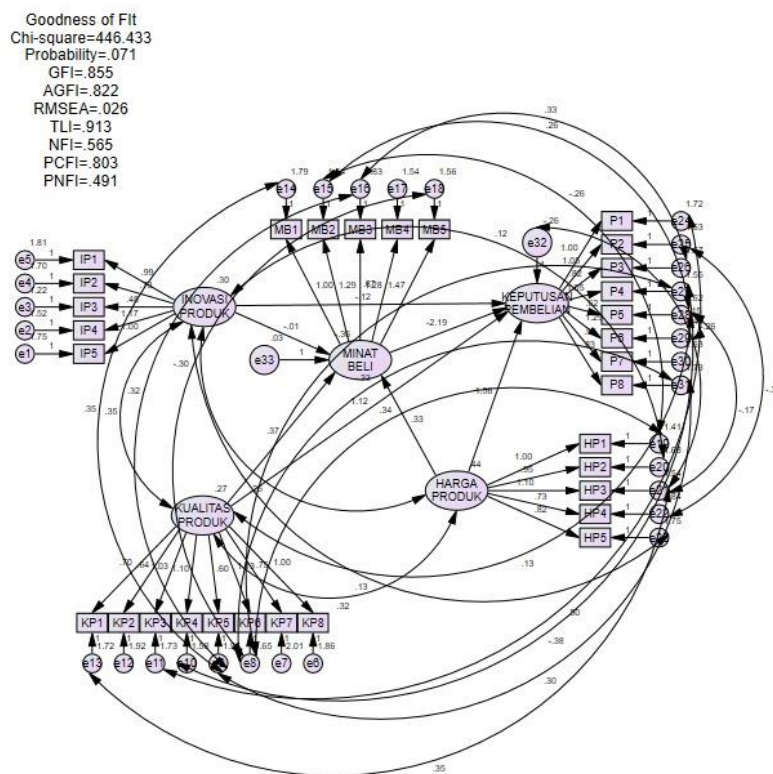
Goodness of Fit
Chi-square=446.433
Probability=.071
GFI=.855
AGFI=.822
RMSEA=.026
TLI=.913
NFI=.565
PCFI=.803
PNFI=.491

e14 e15 e16 e17 e18
1.79 1.54 1.56
MB1 MB2 MB3 MB4 MB5
1.00 1.29 1.28 1.47

e5 e4 e3 e2 e1
1.81 .70 .22 .52 .75
IP1 IP2 IP3 IP4 IP5
.99 .48 1.17 1.00

INOVASI PRODUK
.30
-.12
-.01
.03
e33
1
MINAT BELI
-2.19
KEPUTUSAN PEMBELIAN
e32
.26
.12
1.00

P1 P2 P3 P4 P5 P6 P7 P8
e24 e25 e26 e27 e28 e29 e30 e31
1.72

.33
.26
-.26
-.30
.32
.35
.35
1.12
.37
.34
.33
1.56
.44

HARGA PRODUK
HP1 HP2 HP3 HP4 HP5
1.00 .55 1.10 .73 .82
e19 e20 e21 e22 e23
1.41
-.17

KUALITAS PRODUK
.27
.70 .64 .03 1.10 .60 1.00
KP1 KP2 KP3 KP4 KP5 KP6 KP7 KP8
e13 e12 e11 e10 e9 e8 e7 e6
1.72 1.92 1.73 1.65 2.01 1.86
.13
.32
.13
.50
-.38
.30
.35